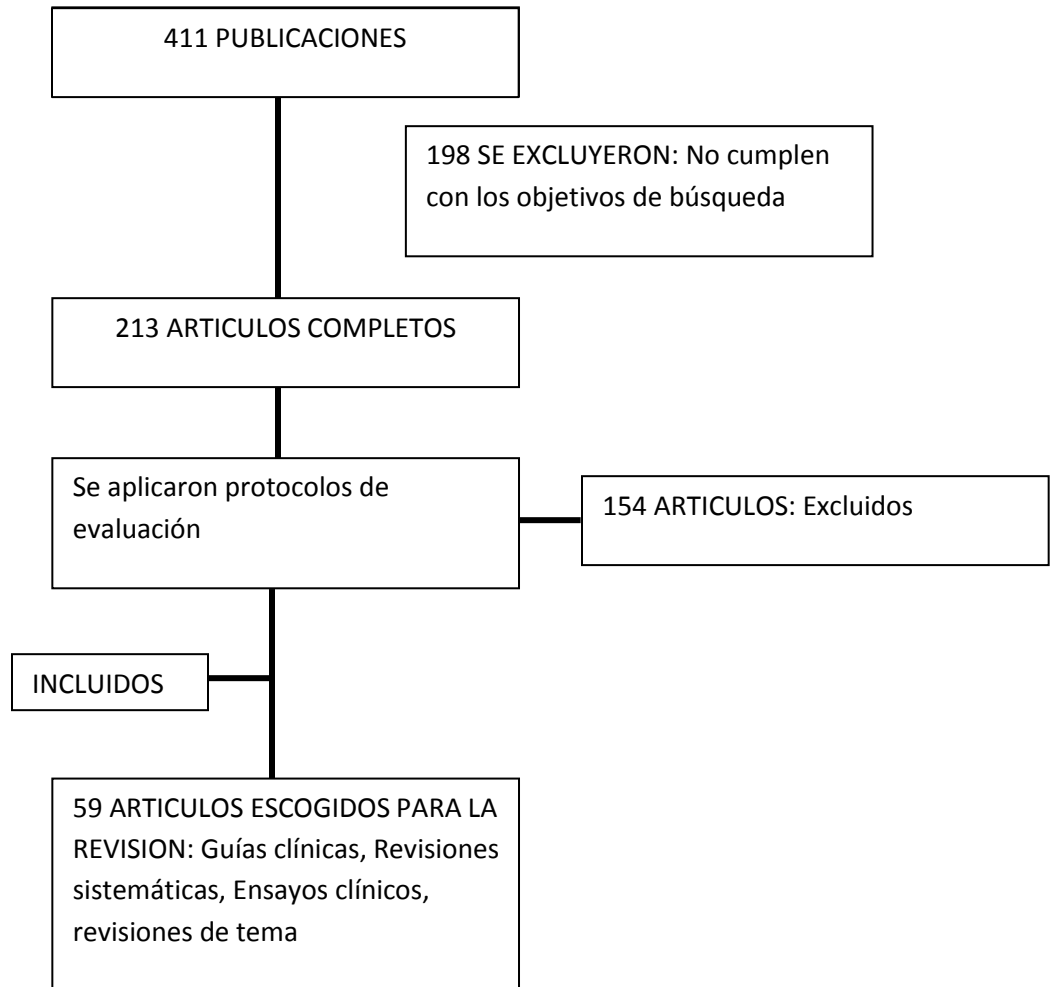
411 PUBLICACIONES

198 SE EXCLUYERON: No cumplen con los objetivos de búsqueda

213 ARTICULOS COMPLETOS

Se aplicaron protocolos de evaluación

154 ARTICULOS: Excluidos

INCLUIDOS

59 ARTICULOS ESCOGIDOS PARA LA REVISION: Guías clínicas, Revisiones sistemáticas, Ensayos clínicos, revisiones de tema